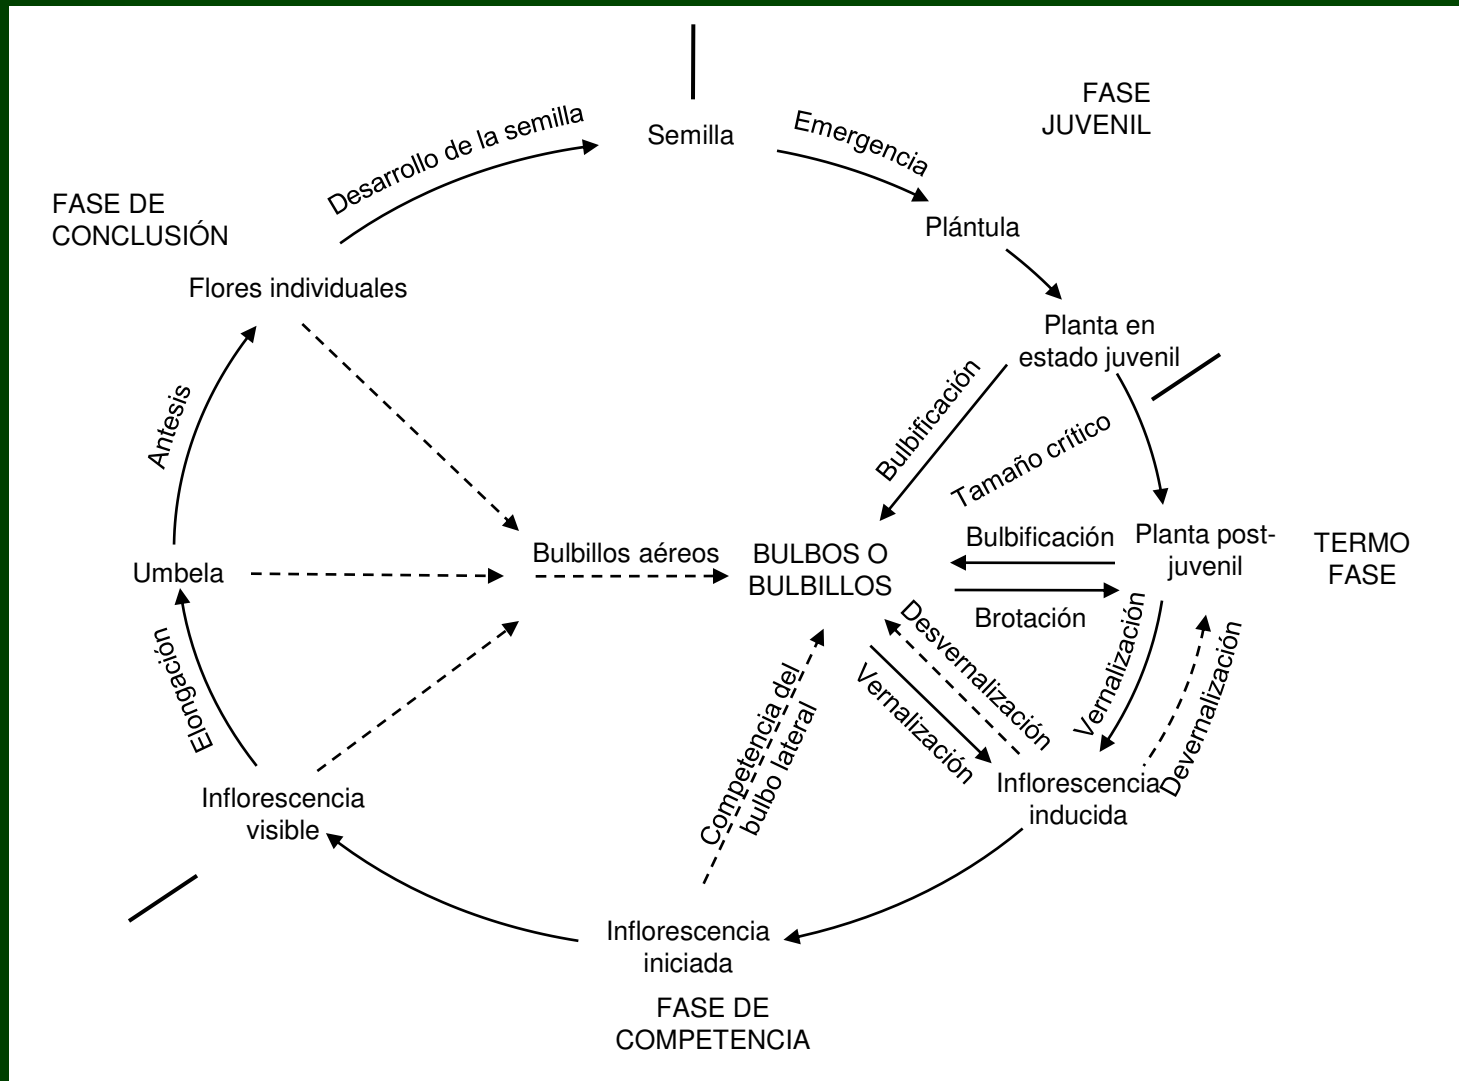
FASE JUVENIL

Desarrollo de la semilla

Semilla

Emergencia

FASE DE CONCLUSIÓN

Plántula

Flores individuales

Planta en estado juvenil

Bulbificación

Tamaño crítico

Antesis

Bulbificación

Planta post-juvenil

TERMO FASE

Umbela

Bulbillos aéreos

BULBOS O BULBILLOS

Brotación

Elongación

Desvernalización

Vernalización

Competencia del bulbo lateral

Vernalización

Devernalización

Inflorescencia inducida

Inflorescencia visible

Inflorescencia iniciada

FASE DE COMPETENCIA